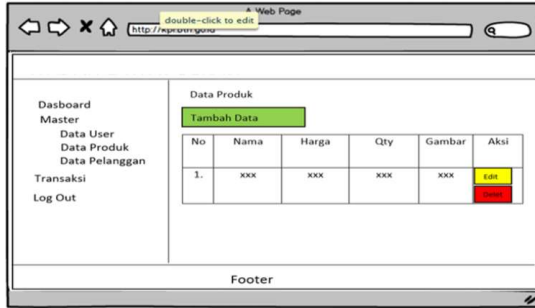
A Web Page

double-click to edit

http://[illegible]

Dasboard
Master
Data User
Data Produk
Data Pelanggan
Transaksi
Log Out

Data Produk

Tambah Data

| No | Nama | Harga | Qty | Gambar | Aksi |
|---|---|---|---|---|---|
| 1. | xxx | xxx | xxx | xxx | Edit Delet |

Footer